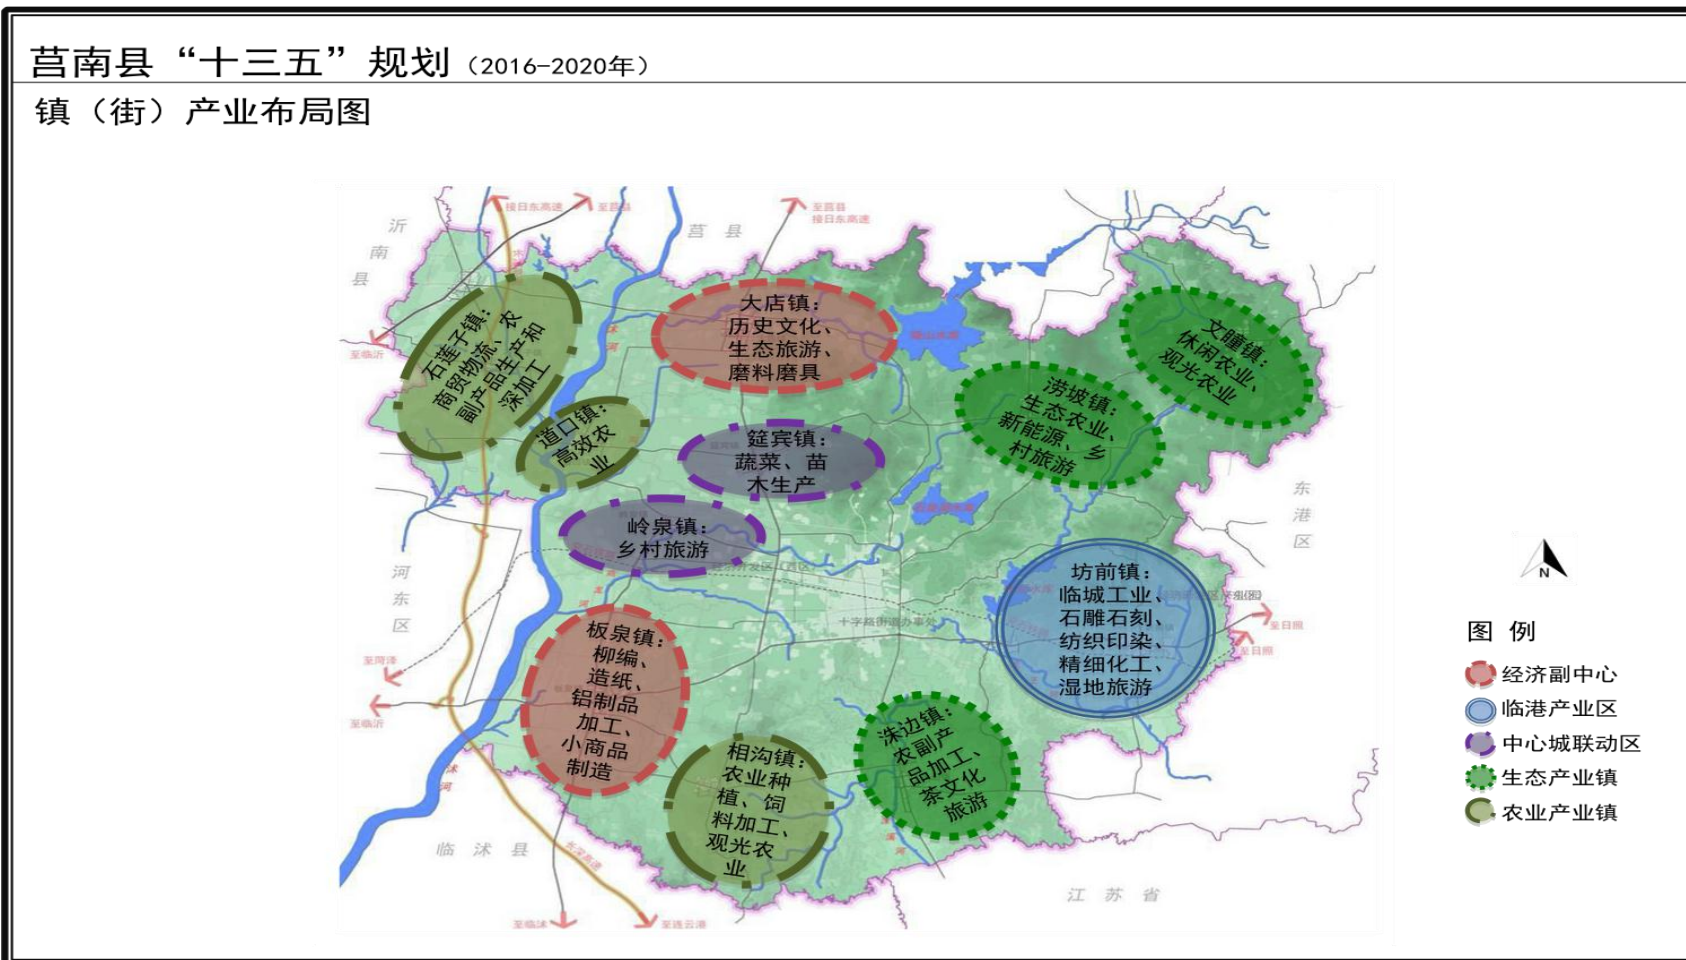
莒南县“十三五”规划（2016-2020年）
镇（街）产业布局图

沂南县

莒县

石莲子镇：商贸物流、农副产品生产和深加工

大店镇：历史文化、生态旅游、磨料磨具

文疃镇：休闲农业、观光农业

涝坡镇：生态农业、新能源、乡村旅游

道口镇：高效农业

筵宾镇：蔬菜、苗木生产

岭泉镇：乡村旅游

东港区

河东区

坊前镇：临城工业、石雕石刻、纺织印染、精细化工、湿地旅游

十字路街道办事处

板泉镇：柳编、造纸、铝制品加工、小商品制造

相沟镇：农业种植、饲料加工、观光农业

洙边镇：农副产品加工、茶文化旅游

临沭县

江苏省

N

图 例
经济副中心
临港产业区
中心城联动区
生态产业镇
农业产业镇